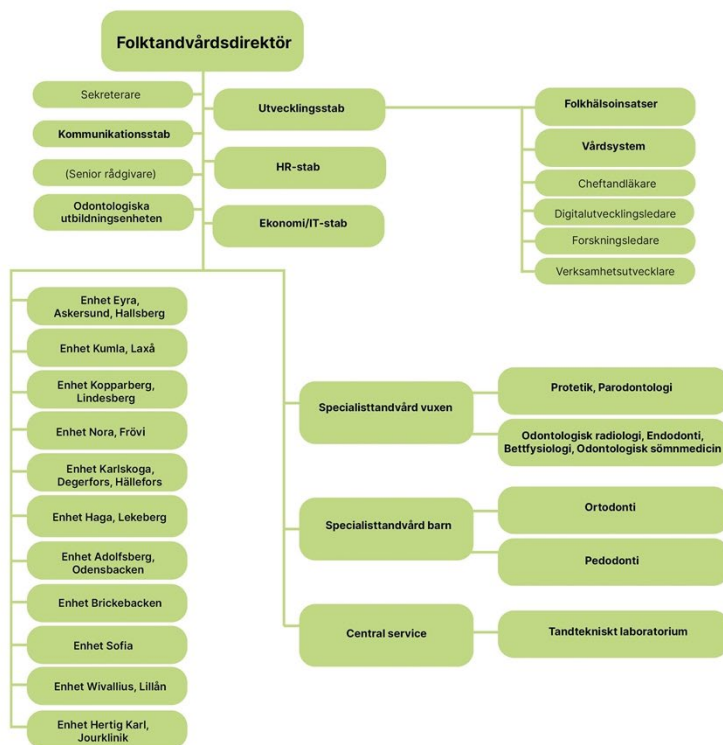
Folktandvårdsdirektör

Sekreterare

Kommunikationsstab

(Senior rådgivare)

Odontologiska utbildningsenheten

Utvecklingsstab

HR-stab

Ekonomi/IT-stab

Folkhälsoinsatser

Vårdsystem

Cheftandläkare

Digitalutvecklingsledare

Forskningsledare

Verksamhetsutvecklare

Enhet Eyra, Askersund, Hallsberg

Enhet Kumla, Laxå

Enhet Kopparberg, Lindesberg

Enhet Nora, Frövi

Enhet Karlskoga, Degerfors, Hällefors

Enhet Haga, Lekeberg

Enhet Adolfsberg, Odensbacken

Enhet Brickebacken

Enhet Sofia

Enhet Wivallius, Lillån

Enhet Hertig Karl, Jourklinik

Specialisttandvård vuxen

Protetik, Parodontologi

Odontologisk radiologi, Endodonti, Bettfysiologi, Odontologisk sömnmedicin

Specialisttandvård barn

Ortodonti

Pedodonti

Central service

Tandtekniskt laboratorium